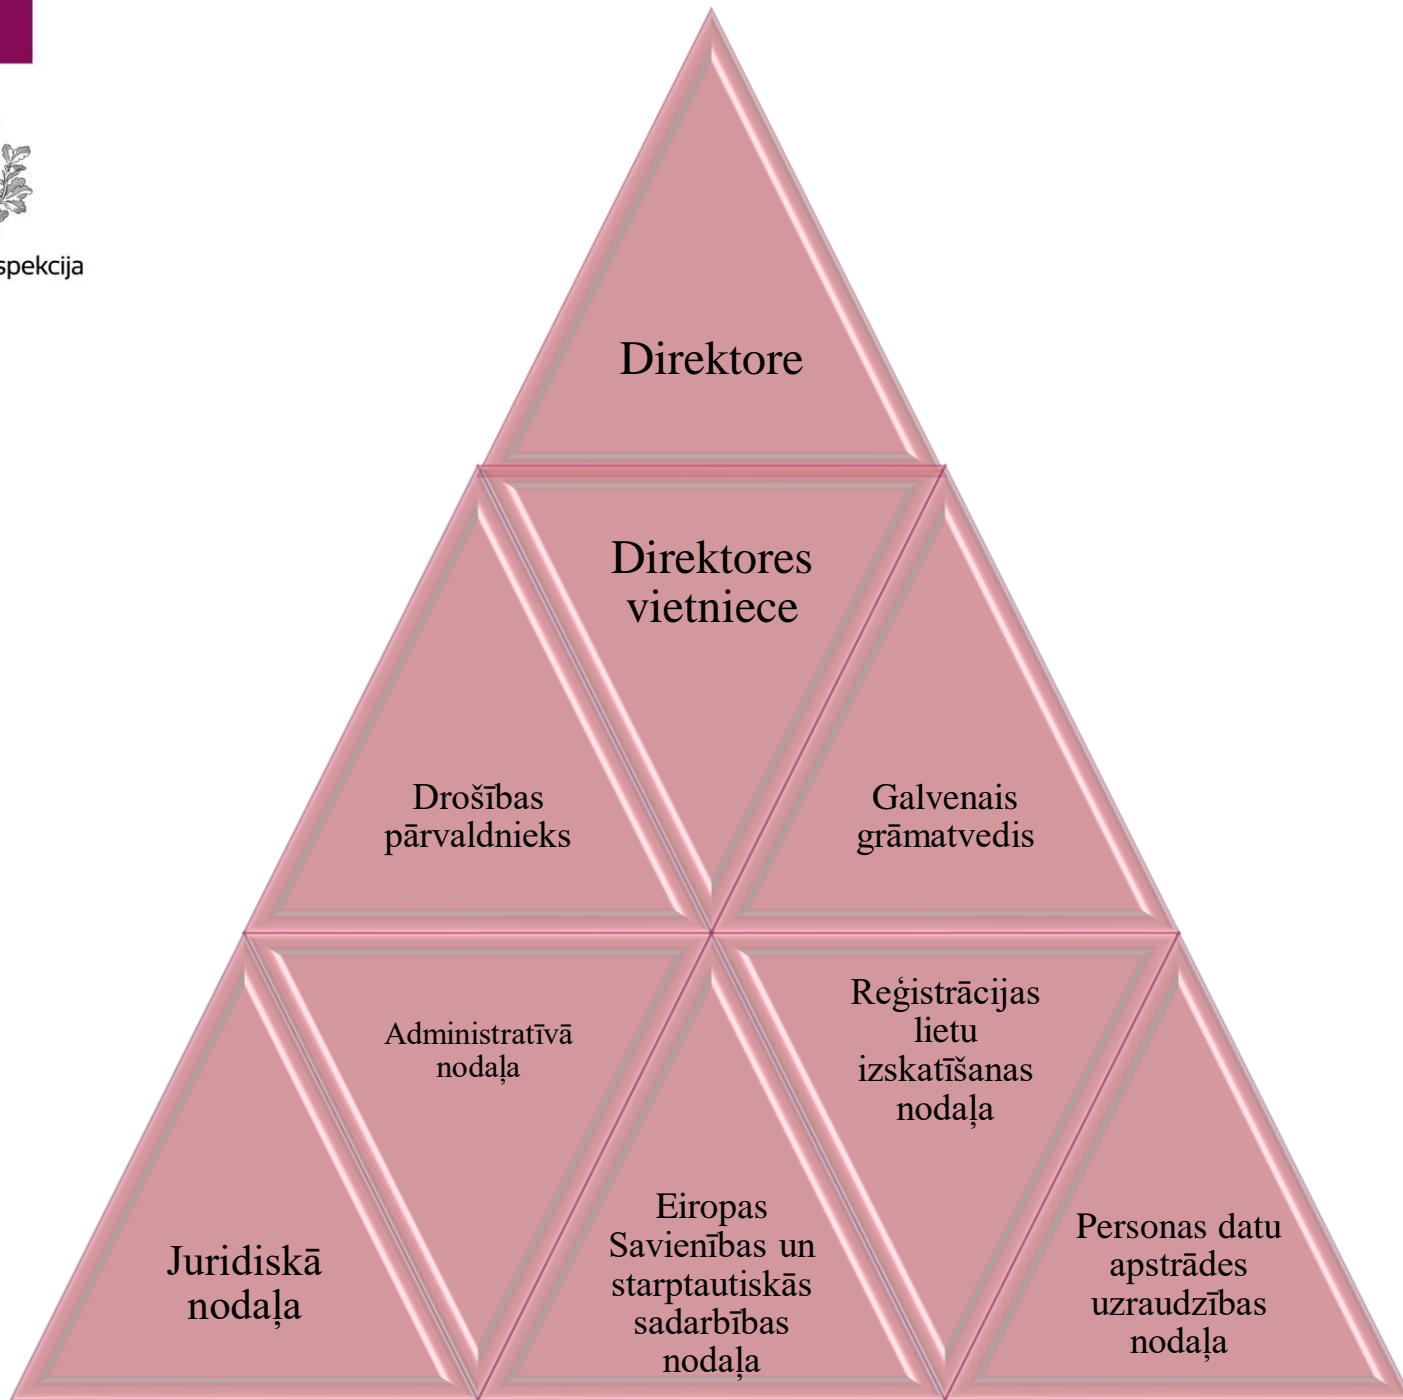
spekcija

Direktore

Direktores vietniece

Drošības pārvaldnieks

Galvenais grāmatvedis

Juridiskā nodaļa

Administratīvā nodaļa

Eiropas Savienības un starptautiskās sadarbības nodaļa

Reģistrācijas lietu izskatīšanas nodaļa

Personas datu apstrādes uzraudzības nodaļa